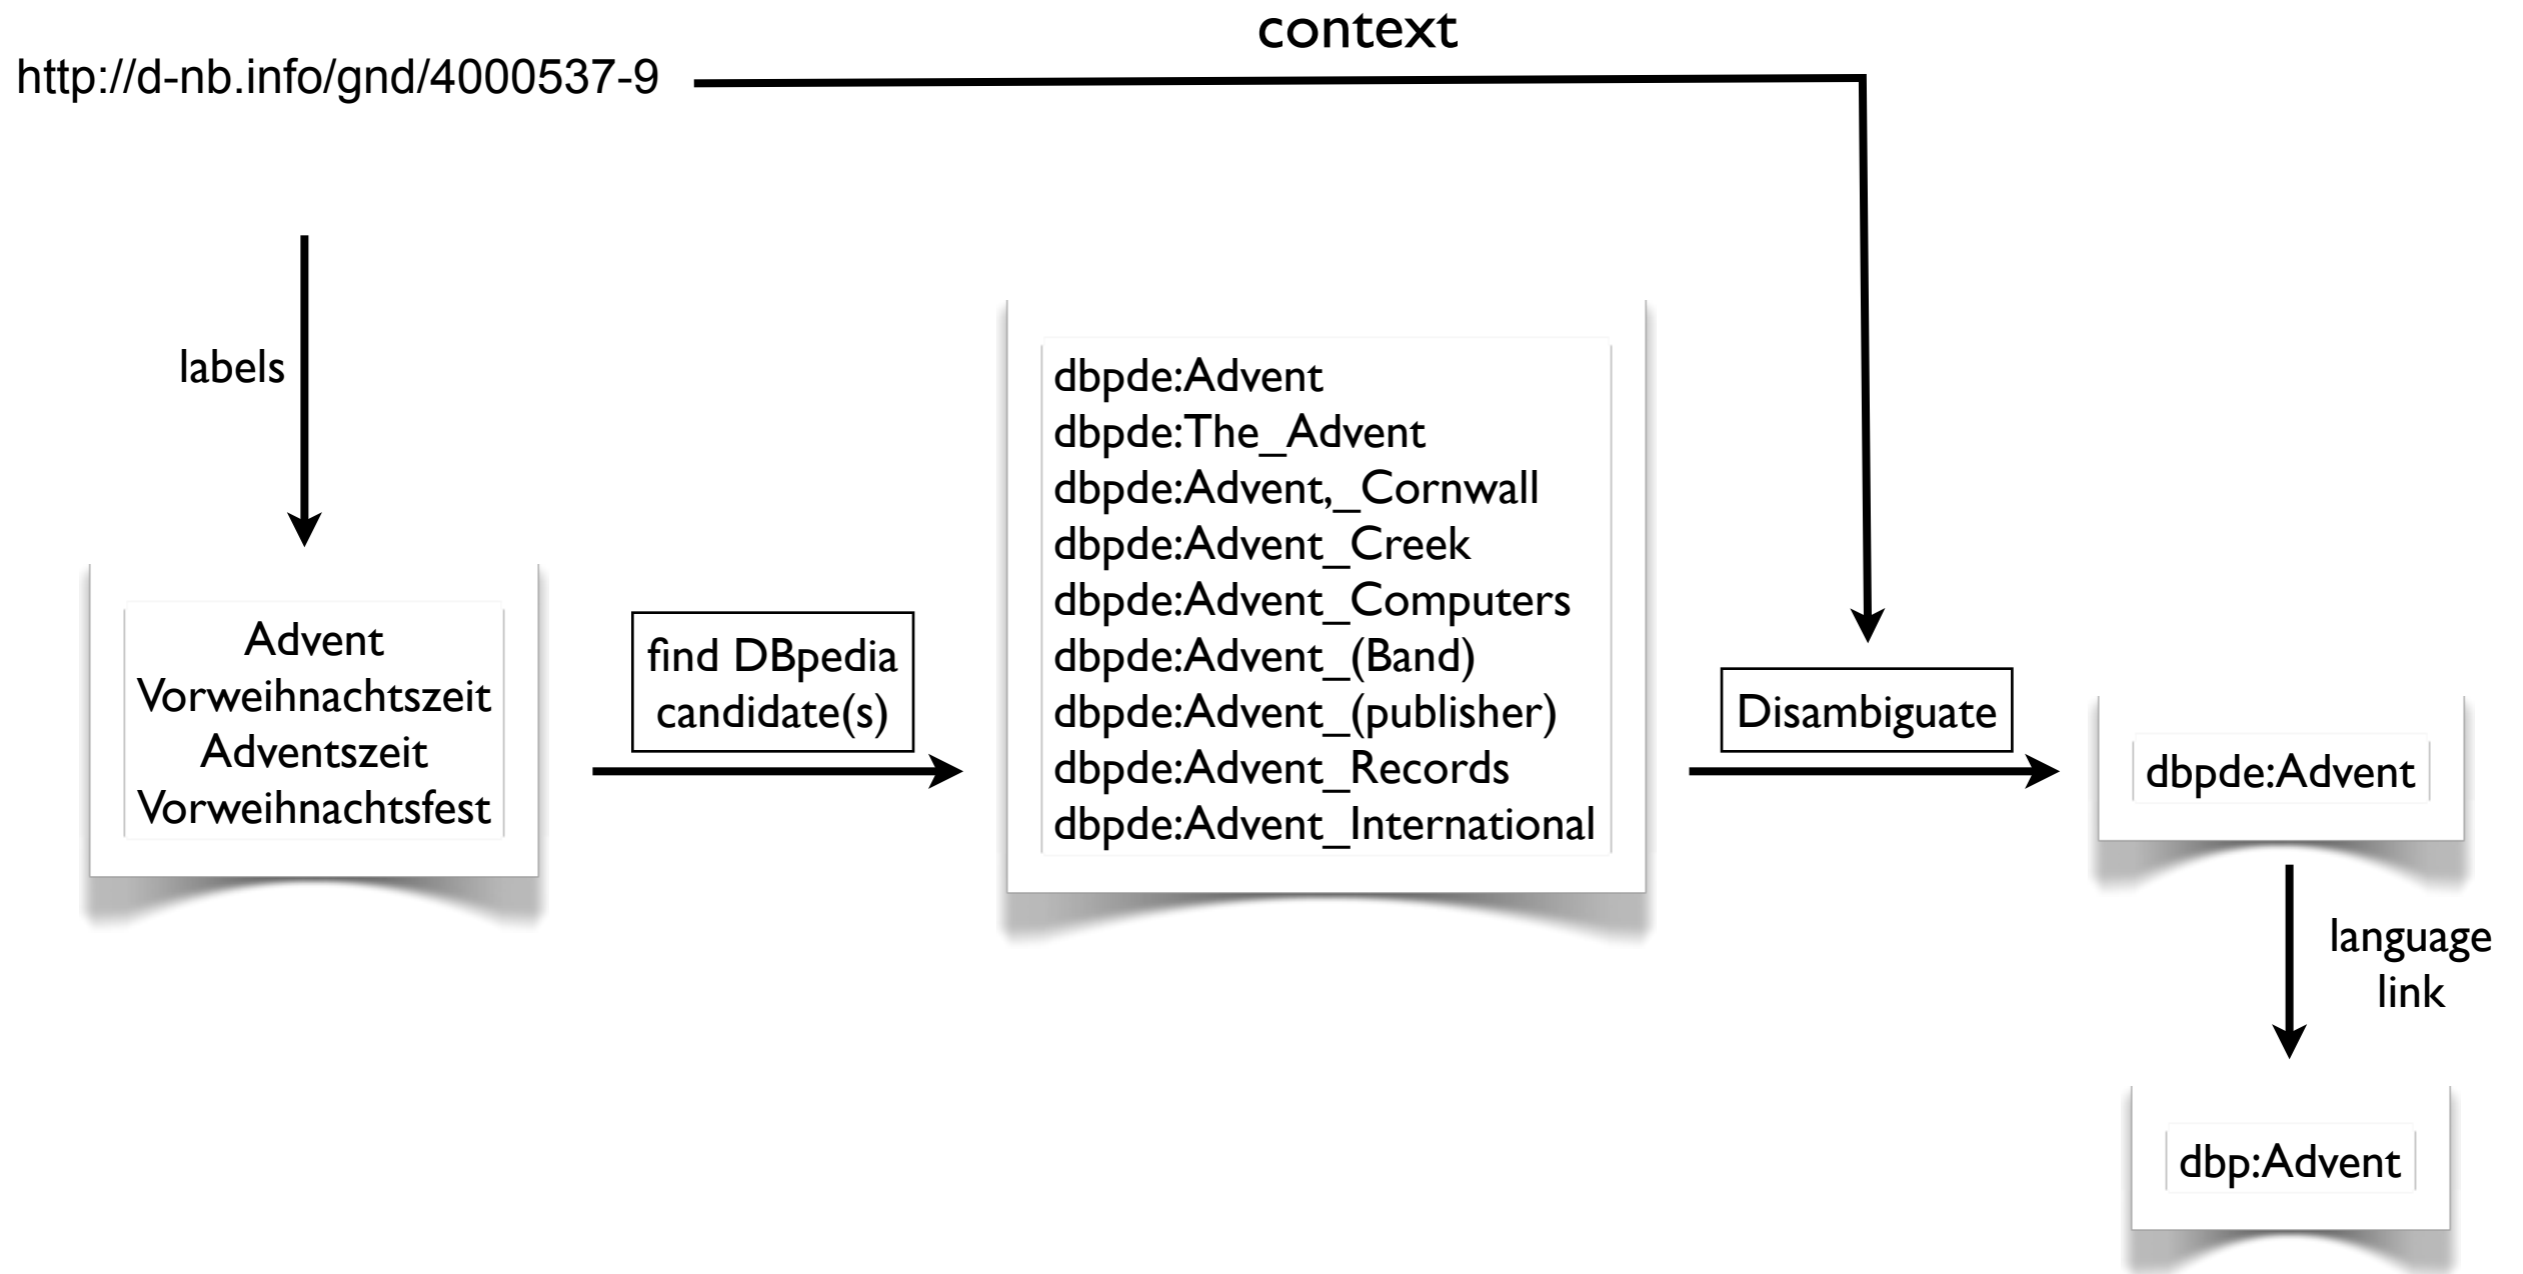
context

http://d-nb.info/gnd/4000537-9

labels

Advent
Vorweihnachtszeit
Adventszeit
Vorweihnachtsfest

find DBpedia candidate(s)

dbpde:Advent
dbpde:The_Advent
dbpde:Advent,_Cornwall
dbpde:Advent_Creek
dbpde:Advent_Computers
dbpde:Advent_(Band)
dbpde:Advent_(publisher)
dbpde:Advent_Records
dbpde:Advent_International

Disambiguate

dbpde:Advent

language link

dbp:Advent